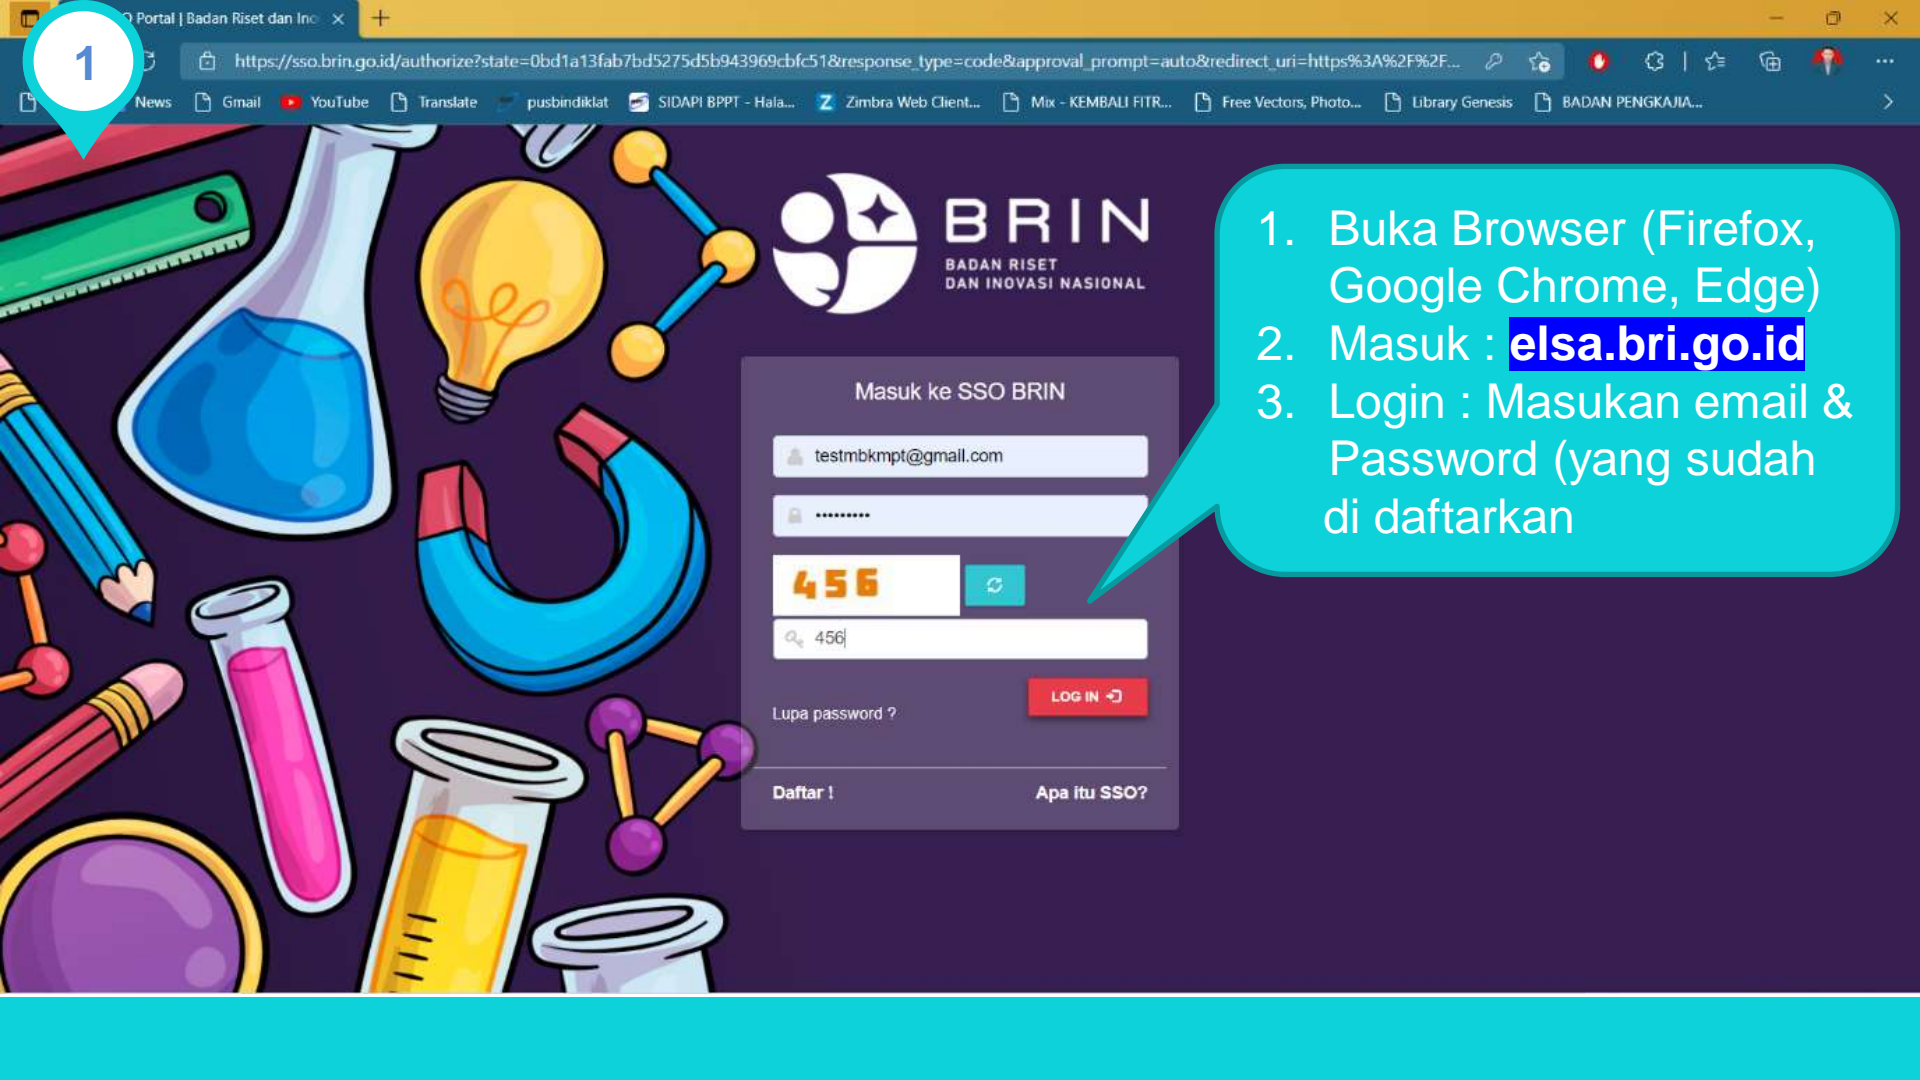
1

Portal | Badan Riset dan Ino

https://sso.brin.go.id/authorize?state=0bd1a13fab7bd5275d5b943969cbfc51&response_type=code&approval_prompt=auto&redirect_uri=https%3A%2F%2F...

News Gmail YouTube Translate pusbindiklat SIDAPI BPPT - Hala... Zimbra Web Client... Mix - KEMBALI FITR... Free Vectors, Photo... Library Genesis BADAN PENGKAJIA...

BRIN
BADAN RISET
DAN INOVASI NASIONAL

Masuk ke SSO BRIN

testmbkmpt@gmail.com

••••••••••

456

456

LOG IN

Lupa password ?

Daftar !

Apa itu SSO?

1. Buka Browser (Firefox, Google Chrome, Edge)
2. Masuk : elsa.bri.go.id
3. Login : Masukan email & Password (yang sudah di daftarkan